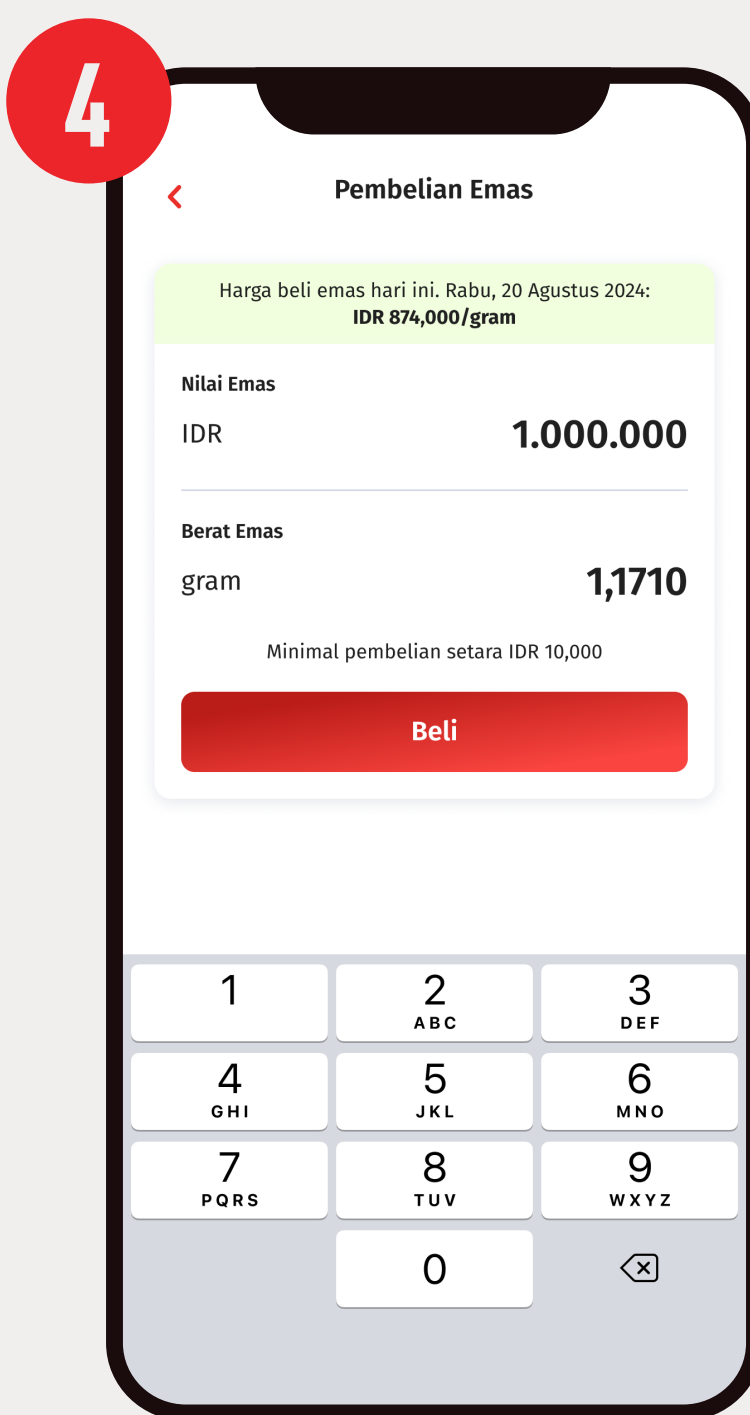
4

<

Pembelian Emas

Harga beli emas hari ini. Rabu, 20 Agustus 2024:
IDR 874,000/gram

Nilai Emas

IDR 1.000.000

Berat Emas

gram 1,1710

Minimal pembelian setara IDR 10,000

Beli

1
2 ABC
3 DEF
4 GHI
5 JKL
6 MNO
7 PQRS
8 TUV
9 WXYZ
0